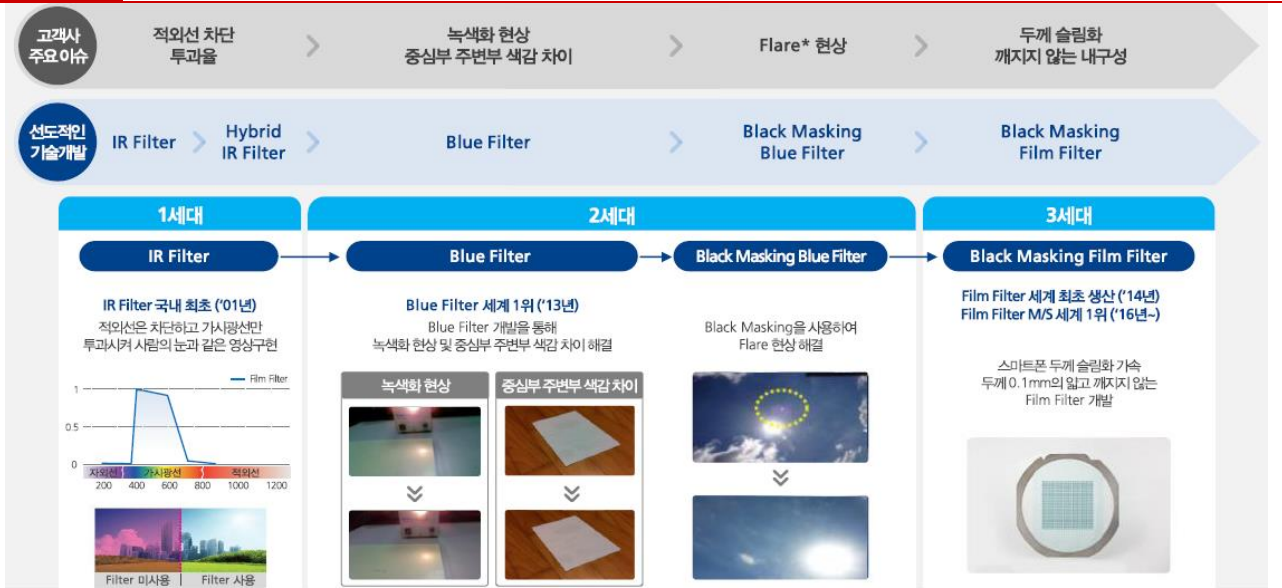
고객사 주요 이슈

적외선 차단 투과율

녹색화 현상 중심부 주변부 색감 차이

Flare* 현상

두께 슬림화 깨지지 않는 내구성

선도적인 기술개발

IR Filter

Hybrid IR Filter

Blue Filter

Black Masking Blue Filter

Black Masking Film Filter

1세대

2세대

3세대

IR Filter

Blue Filter

Black Masking Blue Filter

Black Masking Film Filter

IR Filter 국내 최초 ('01년)
적외선은 차단하고 가시광선만 투과시켜 사람의 눈과 같은 영상구현

Film Filter

1

0.5

0

자외선

가시광선

적외선

200 400 600 800 1000 1200

Filter 미사용 | Filter 사용

Blue Filter 세계 1위 ('13년)
Blue Filter 개발을 통해 녹색화 현상 및 중심부 주변부 색감 차이 해결

녹색화 현상

중심부 주변부 색감 차이

Black Masking을 사용하여 Flare 현상 해결

Film Filter 세계 최초 생산 ('14년)
Film Filter M/S 세계 1위 ('16년~)

스마트폰 두께 슬림화 가속 두께 0.1mm의 얇고 깨지지 않는 Film Filter 개발